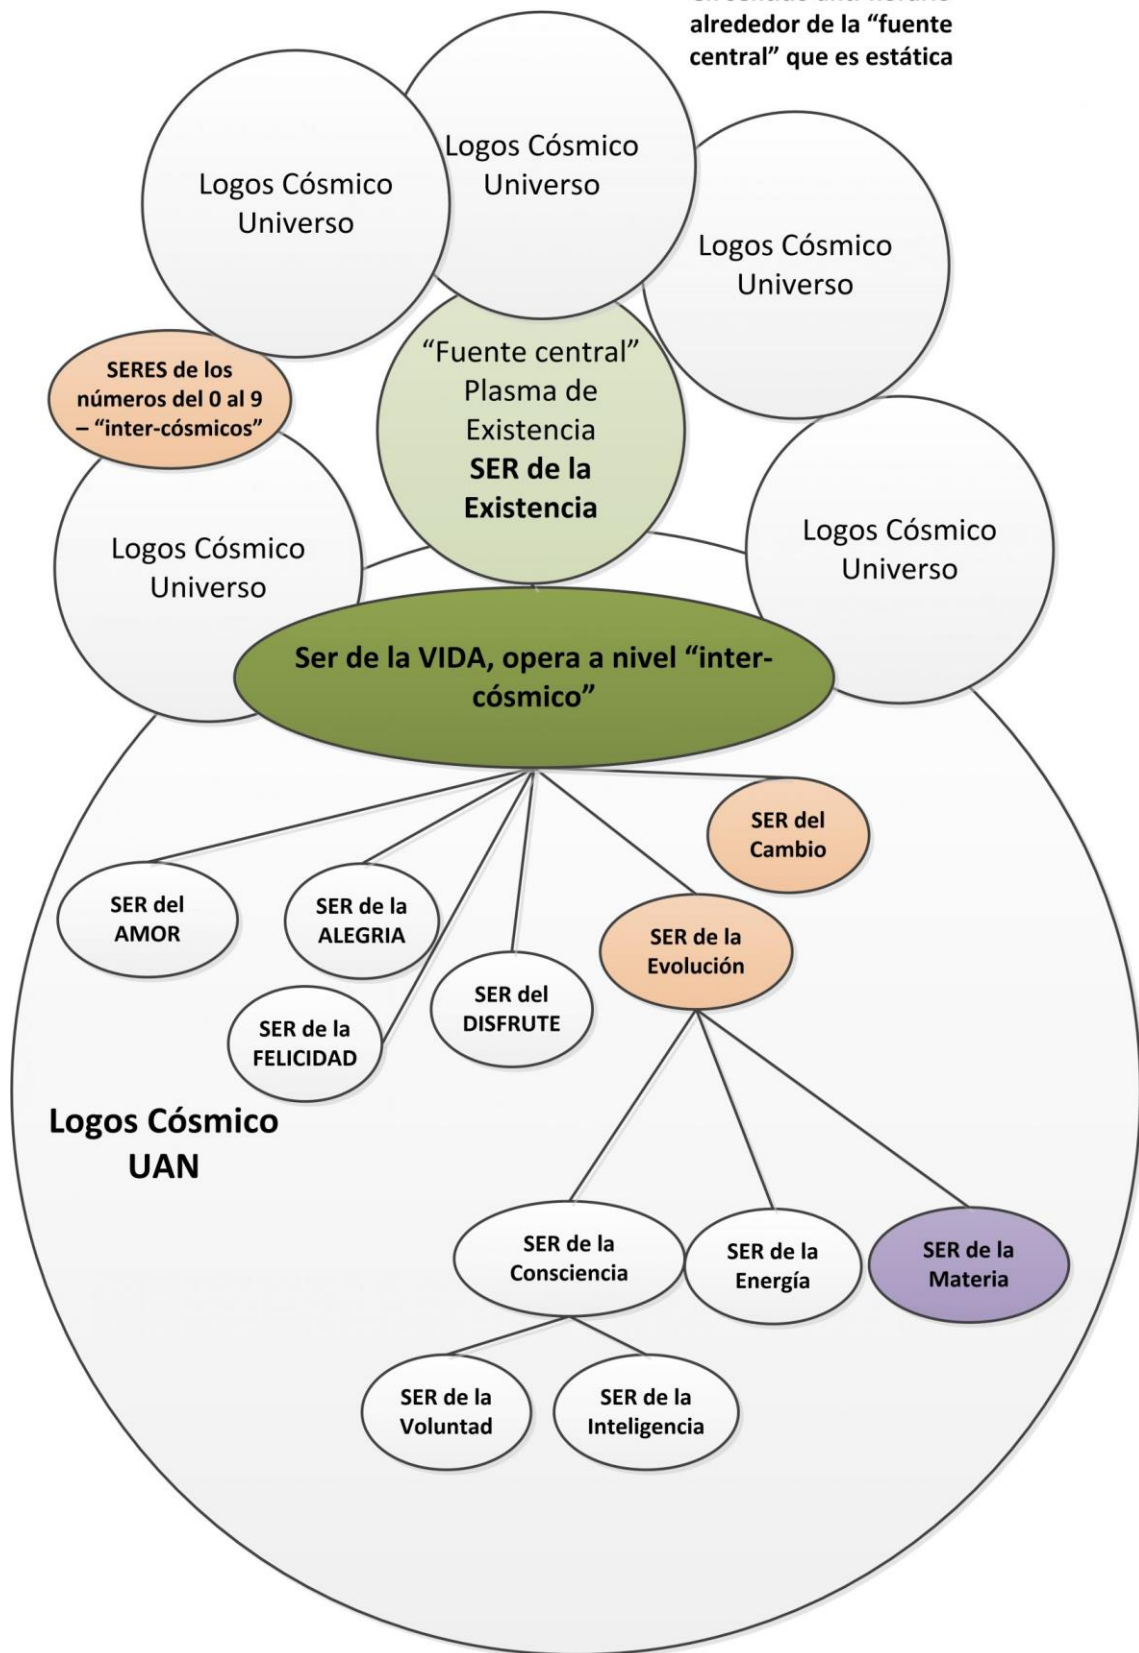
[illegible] alrededor de la "fuente central" que es estática

Logos Cósmico Universo

Logos Cósmico Universo

Logos Cósmico Universo

SERES de los números del 0 al 9 – "inter-cósmicos"

"Fuente central" Plasma de Existencia **SER de la Existencia**

Logos Cósmico Universo

Logos Cósmico Universo

Ser de la VIDA, opera a nivel "inter-cósmico"

SER del Cambio

SER del AMOR

SER de la ALEGRIA

SER de la Evolución

SER del DISFRUTE

SER de la FELICIDAD

Logos Cósmico UAN

SER de la Consciencia

SER de la Energía

SER de la Materia

SER de la Voluntad

SER de la Inteligencia